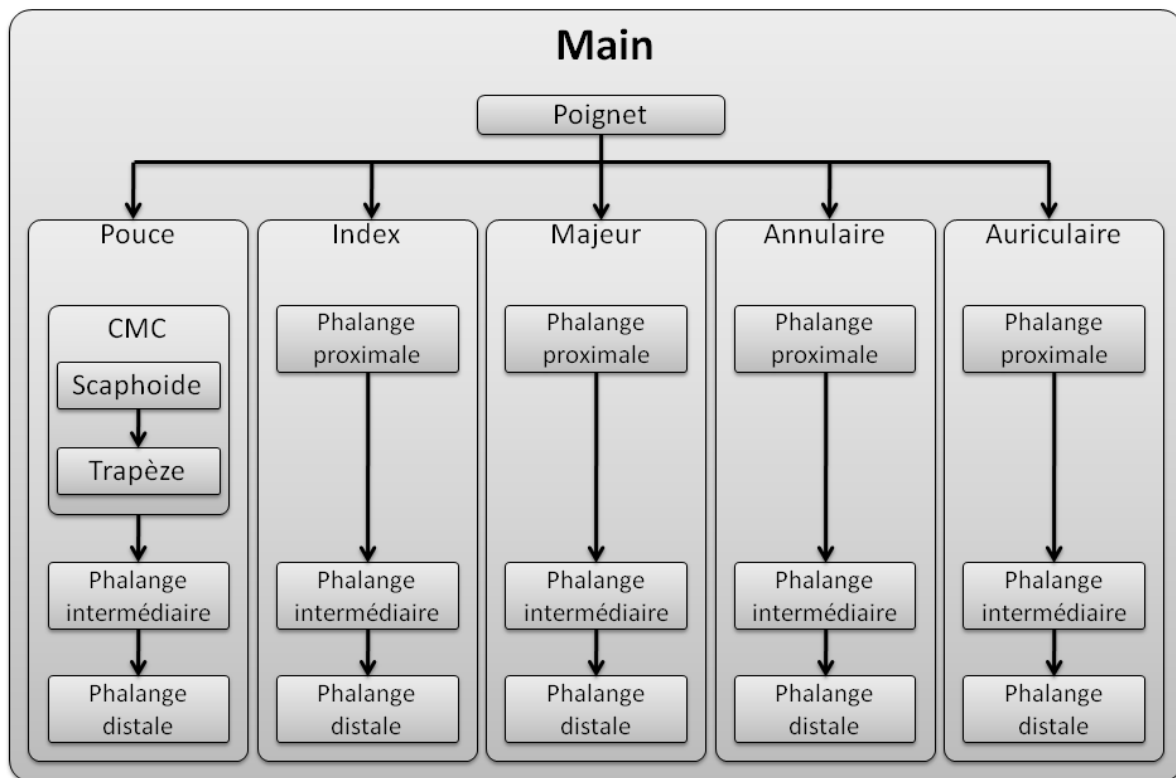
Main

Poignet

Pouce

CMC

Scaphoide

Trapèze

Phalange intermédiaire

Phalange distale

Index

Phalange proximale

Phalange intermédiaire

Phalange distale

Majeur

Phalange proximale

Phalange intermédiaire

Phalange distale

Annulaire

Phalange proximale

Phalange intermédiaire

Phalange distale

Auriculaire

Phalange proximale

Phalange intermédiaire

Phalange distale